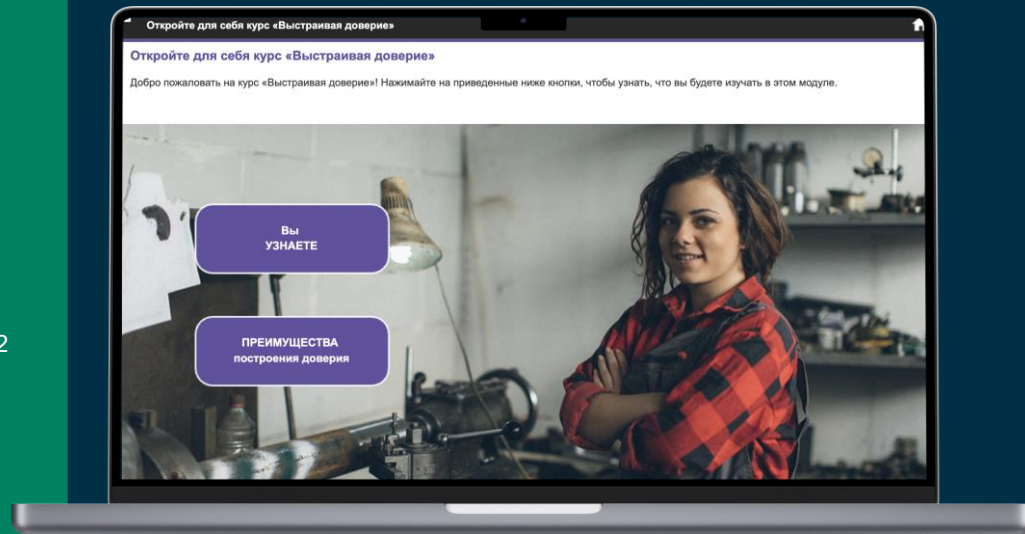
2

Откройте для себя курс «Выстраивая доверие»

Откройте для себя курс «Выстраивая доверие»

Добро пожаловать на курс «Выстраивая доверие»! Нажимайте на приведенные ниже кнопки, чтобы узнать, что вы будете изучать в этом модуле.

Вы
УЗНАЕТЕ

ПРЕИМУЩЕСТВА
построения доверия